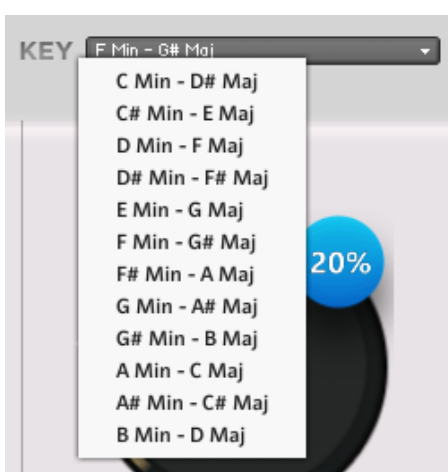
KEY F Min - G# Maj

C Min - D# Maj
C# Min - E Maj
D Min - F Maj
D# Min - F# Maj
E Min - G Maj
F Min - G# Maj
F# Min - A Maj
G Min - A# Maj
G# Min - B Maj
A Min - C Maj
A# Min - C# Maj
B Min - D Maj

20%